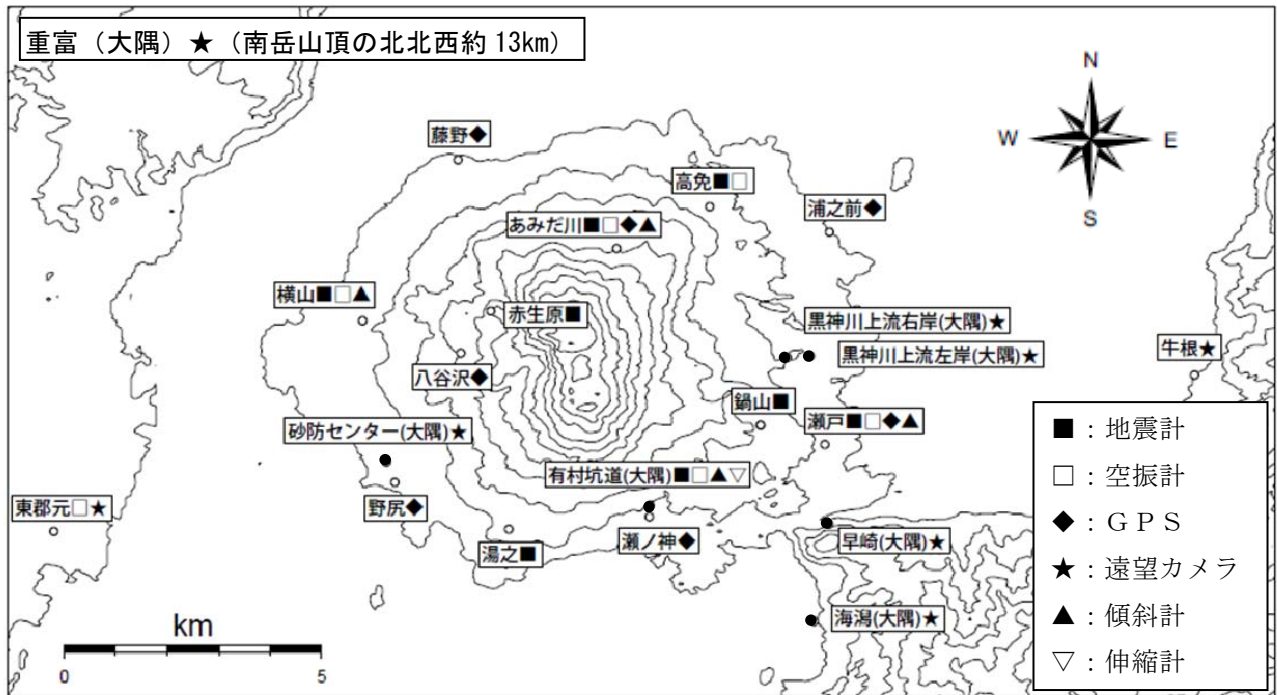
重富（大隅）★（南岳山頂の北北西約 13km）

N
W
E
S

藤野◆
高免■□
浦之前◆
あみだ川■□◆▲
横山■□▲
赤生原■
黒神川上流右岸(大隅)★
黒神川上流左岸(大隅)★
牛根★
八谷沢◆
鍋山■
瀬戸■□◆▲
砂防センター(大隅)★
有村坑道(大隅)■□▲▽
東郡元□★
野尻◆
瀬ノ神◆
早崎(大隅)★
湯之■
海潟(大隅)★

km
0
5

■：地震計
□：空振計
◆：ＧＰＳ
★：遠望カメラ
▲：傾斜計
▽：伸縮計